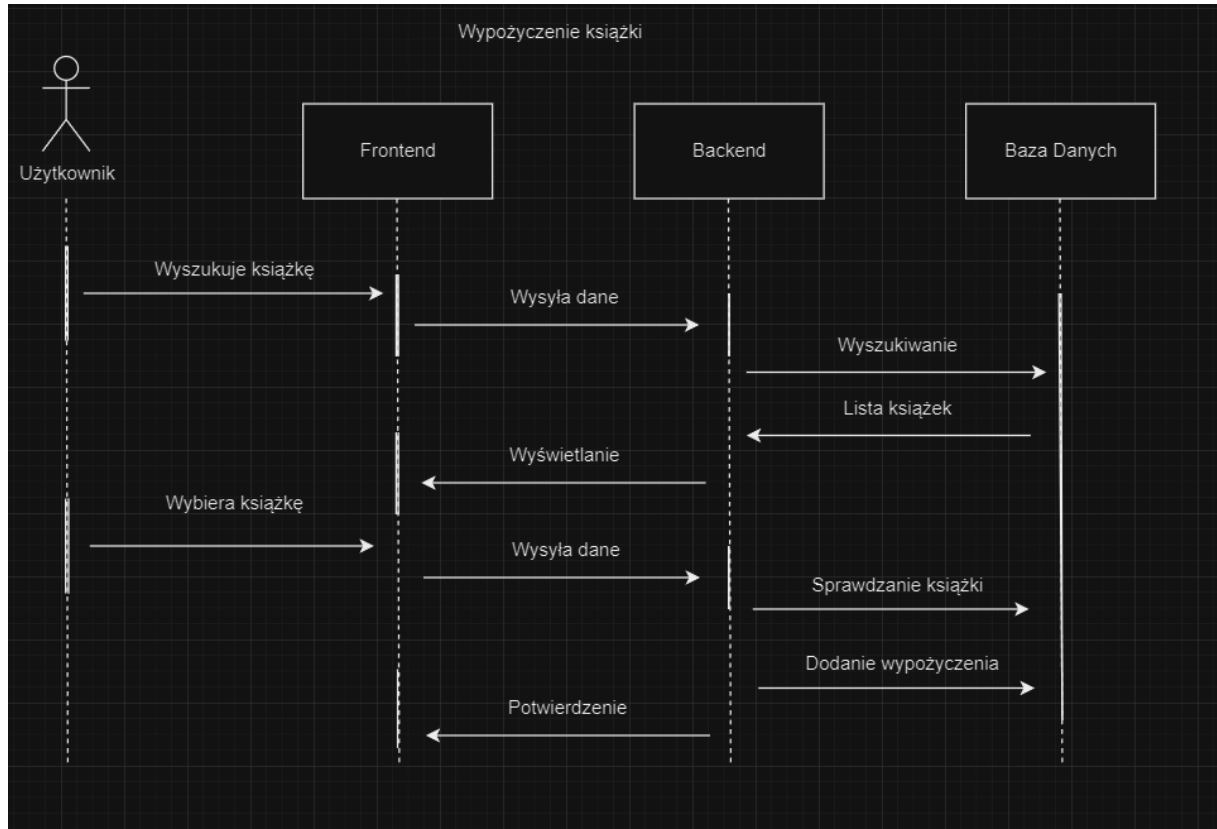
Wypożyczenie książki

Użytkownik

Frontend

Backend

Baza Danych

Wyszukuje książkę

Wysyła dane

Wyszukiwanie

Lista książek

Wyświetlanie

Wybiera książkę

Wysyła dane

Sprawdzanie książki

Dodanie wypożyczenia

Potwierdzenie